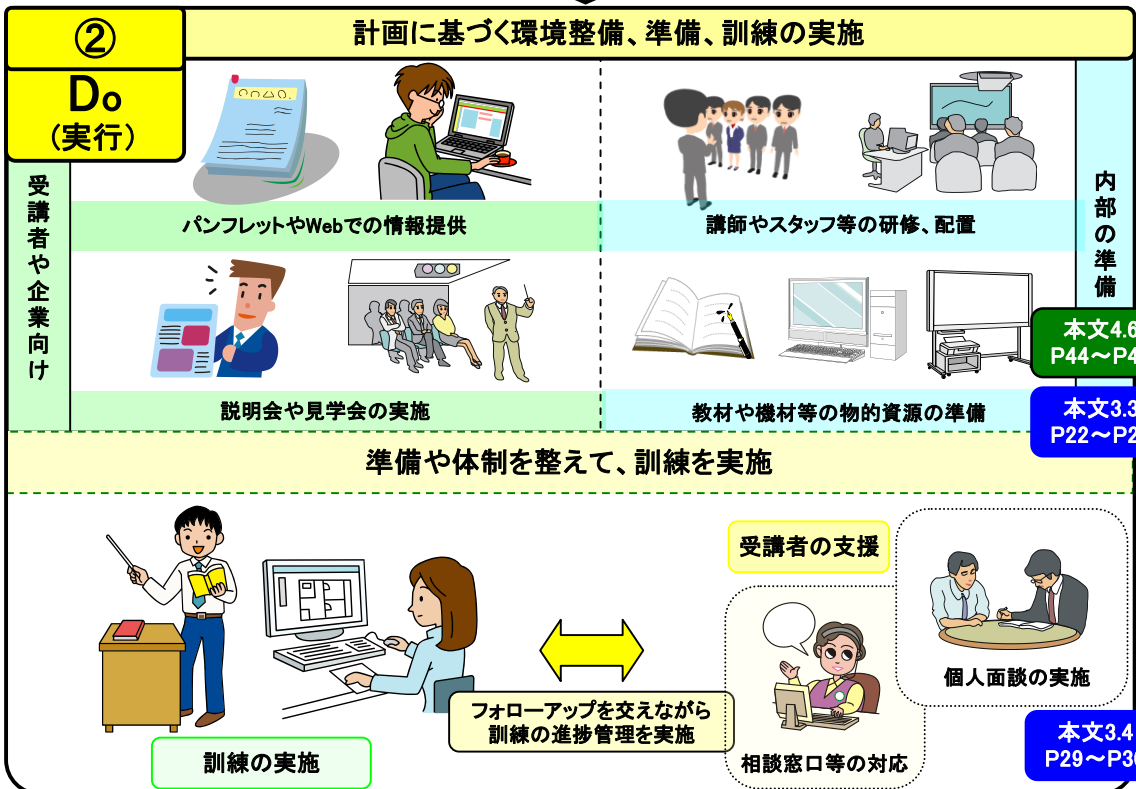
②

Do
(実行)

計画に基づく環境整備、準備、訓練の実施

受講者や企業向け

パンフレットやWebでの情報提供

講師やスタッフ等の研修、配置

説明会や見学会の実施

教材や機材等の物的資源の準備

内部の準備

本文4.6
P44～P4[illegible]

本文3.3
P22～P2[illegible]

準備や体制を整えて、訓練を実施

受講者の支援

個人面談の実施

フォローアップを交えながら訓練の進捗管理を実施

訓練の実施

相談窓口等の対応

本文3.4
P29～P3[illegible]